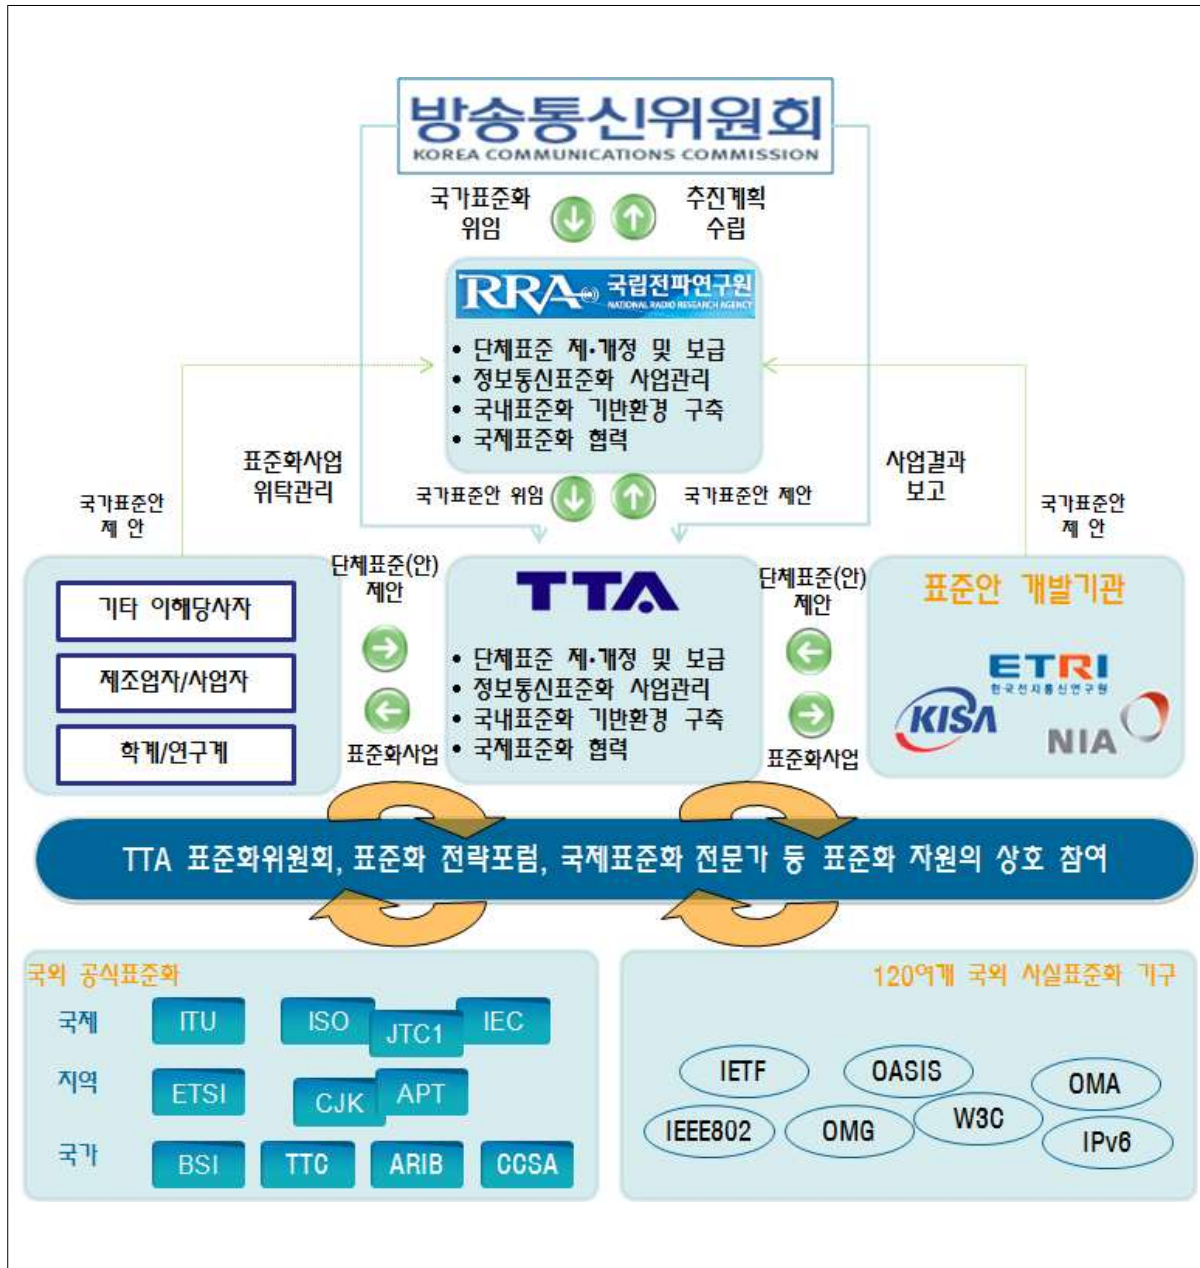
방송통신위원회
KOREA COMMUNICATIONS COMMISSION

국가표준화 위임

추진계획 수립

RRA 국립전파연구원
NATIONAL RADIO RESEARCH AGENCY

• 단체표준 제·개정 및 보급
• 정보통신표준화 사업관리
• 국내표준화 기반환경 구축
• 국제표준화 협력

표준화사업 위탁관리

사업결과 보고

국가표준안 제 안

국가표준안 위임

국가표준안 제안

국가표준안 제 안

단체표준(안) 제안

단체표준(안) 제안

기타 이해당사자

제조업자/사업자

학계/연구계

표준화사업

표준화사업

TTA

• 단체표준 제·개정 및 보급
• 정보통신표준화 사업관리
• 국내표준화 기반환경 구축
• 국제표준화 협력

표준안 개발기관

ETRI
한국전자통신연구원

KISA

NIA

TTA 표준화위원회, 표준화 전략포럼, 국제표준화 전문가 등 표준화 자원의 상호 참여

국외 공식표준화

국제
ITU
ISO
JTC1
IEC

지역
ETSI
CJK
APT

국가
BSI
TTC
ARIB
CCSA

120여개 국외 사실표준화 기구

IETF
OASIS
OMA
IEEE802
OMG
W3C
IPv6